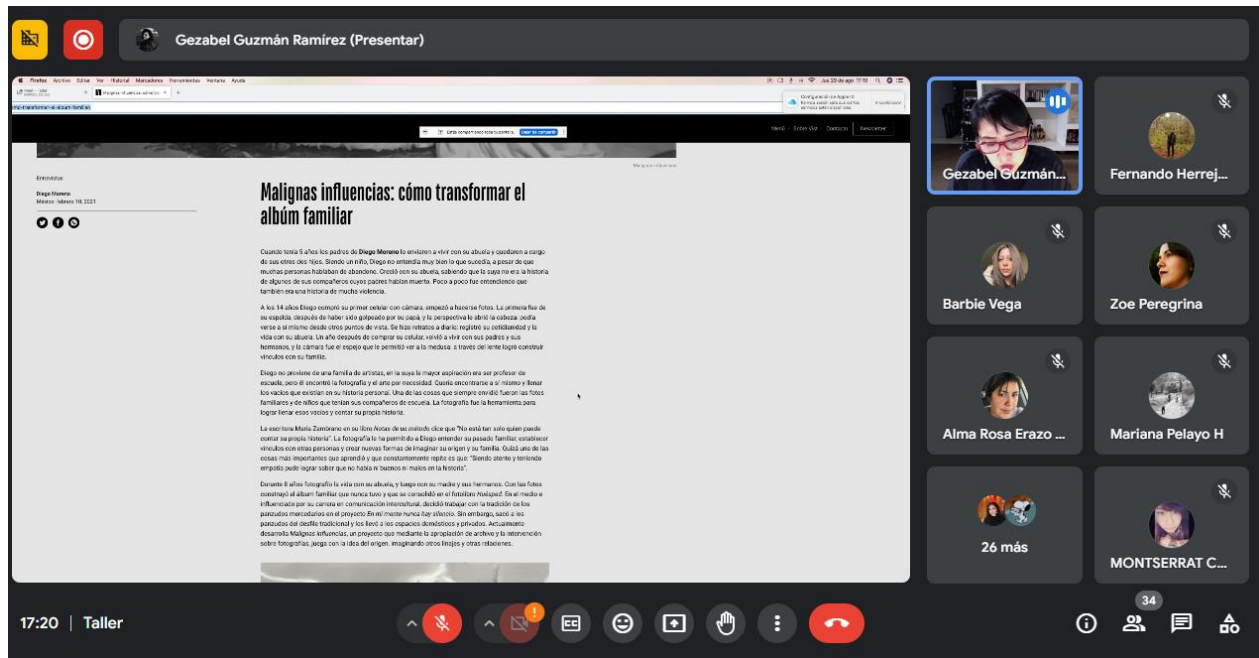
Gezabel Guzmán Ramírez (Presentar)

Firefox Archivo Editar Ver Historial Marcadores Herramientas Ventana Ayuda

mo-transformar-el-album-familiar

Menú Sobre Vist Contacto Newsletter

Entrevistas

Diego Moreno
México febrero 19, 2021

Malignas influencias: cómo transformar el álbum familiar

Cuando tenía 5 años los padres de Diego Moreno lo enviaron a vivir con su abuela y quedaron a cargo de sus otros dos hijos. Siendo un niño, Diego no entendía muy bien lo que sucedía, a pesar de que muchas personas hablaban de abandono. Creció con su abuela, sabiendo que la suya no era la historia de algunos de sus compañeros cuyos padres habían muerto. Poco a poco fue entendiendo que también era una historia de mucha violencia.

A los 14 años Diego compró su primer celular con cámara, empezó a hacerse fotos. La primera fue de su espalda, después de haber sido golpeado por su papá, y la perspectiva le abrió la cabeza: podía verse a sí mismo desde otros puntos de vista. Se hizo retratos a diario: registró su cotidianidad y la vida con su abuela. Un año después de comprar su celular, volvió a vivir con sus padres y sus hermanos, y la cámara fue el espejo que le permitió ver a la medusa: a través del lente logró construir vínculos con su familia.

Diego no proviene de una familia de artistas, en la suya la mayor aspiración era ser profesor de escuela, pero él encontró la fotografía y el arte por necesidad. Quería encontrarse a sí mismo y llenar los vacíos que existían en su historia personal. Una de las cosas que siempre envidió fueron las fotos familiares y de niños que tenían sus compañeros de escuela. La fotografía fue la herramienta para lograr llenar esos vacíos y contar su propia historia.

La escritora María Zambrano en su libro Notas de un método dice que "No está tan solo quien puede contar su propia historia". La fotografía le ha permitido a Diego entender su pasado familiar, establecer vínculos con otras personas y crear nuevas formas de imaginar su origen y su familia. Quizá uno de las cosas más importantes que aprendió y que constantemente repite es que: "Siendo atento y teniendo empatía pude lograr saber que no había ni buenos ni malos en la historia".

Durante 8 años fotografió la vida con su abuela, y luego con su madre y sus hermanos. Con las fotos construyó el álbum familiar que nunca tuvo y que se consolidó en el fotolibro Nuisped. En el medio e influenciado por su carrera en comunicación intercultural, decidió trabajar con la tradición de los panzudos mercedarios en el proyecto En mi mente nunca hay silencio. Sin embargo, sacó a los panzudos del desfile tradicional y los llevó a los espacios domésticos y privados. Actualmente desarrolla Malignas influencias, un proyecto que mediante la apropiación de archivo y la intervención sobre fotografías, juega con la idea del origen, imaginando otros linajes y otras relaciones.

Gezabel Guzmán...
Fernando Herrej...
Barbie Vega
Zoe Peregrina
Alma Rosa Erazo ...
Mariana Pelayo H
26 más
MONTSERRAT C...

17:20 | Taller

34